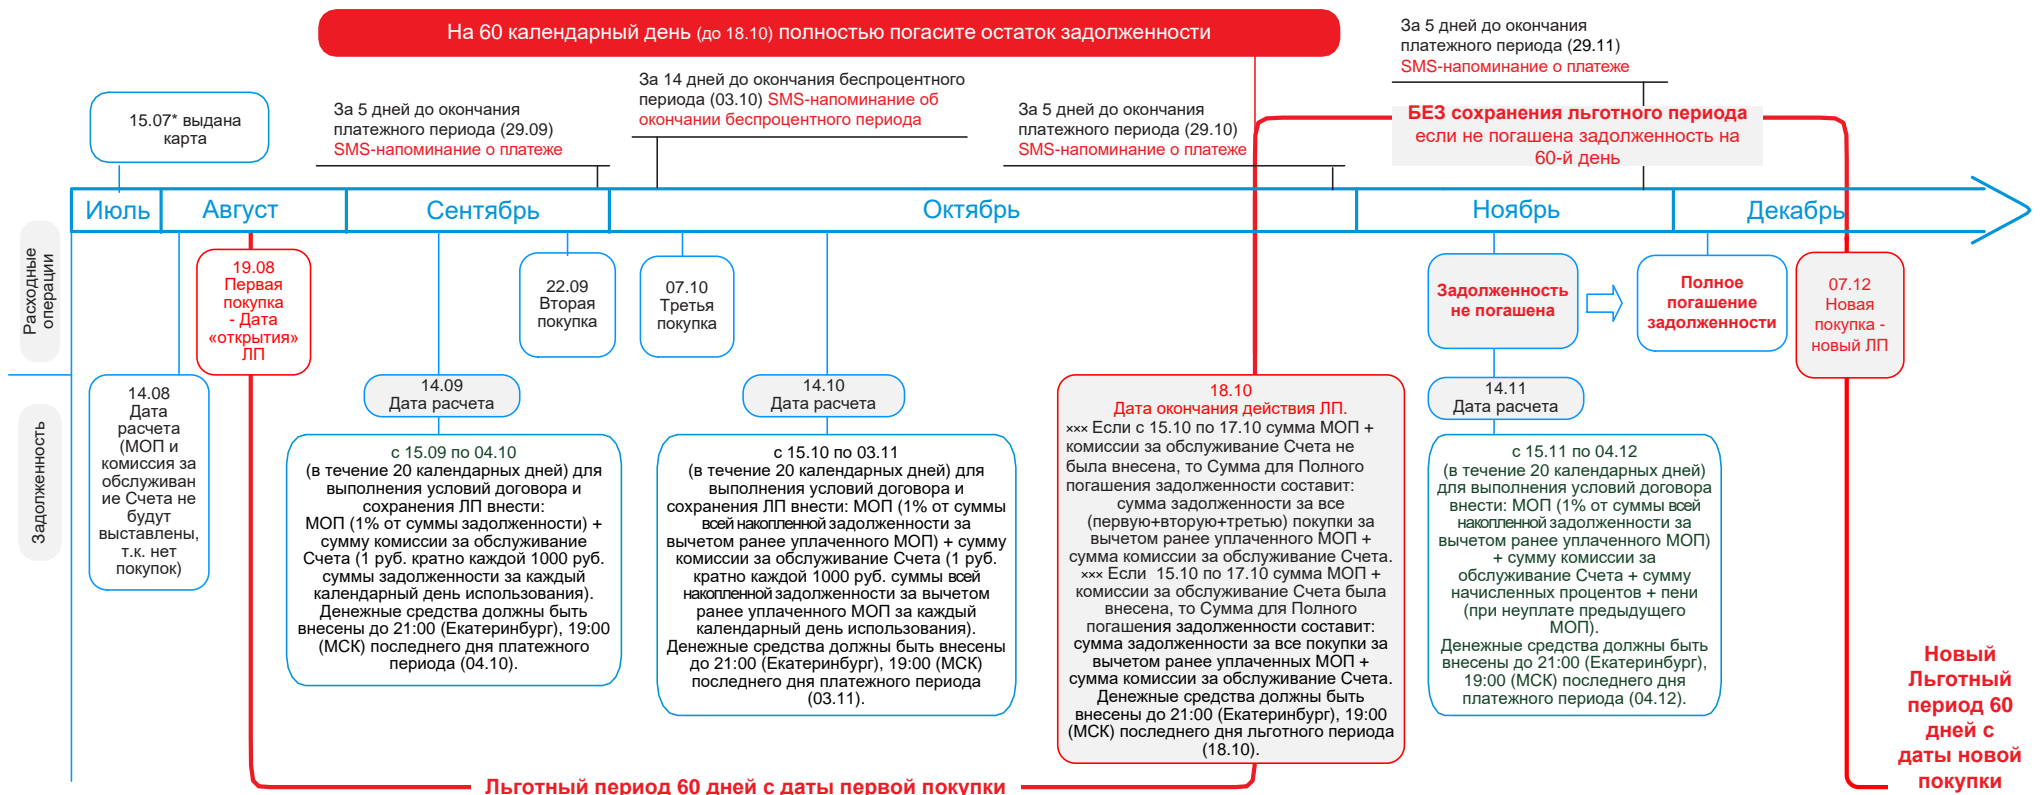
На 60 календарный день (до 18.10) полностью погасите остаток задолженности

За 5 дней до окончания платежного периода (29.11) SMS-напоминание о платеже

За 14 дней до окончания беспроцентного периода (03.10) SMS-напоминание об окончании беспроцентного периода

15.07* выдана карта

За 5 дней до окончания платежного периода (29.09) SMS-напоминание о платеже

За 5 дней до окончания платежного периода (29.10) SMS-напоминание о платеже

БЕЗ сохранения льготного периода если не погашена задолженность на 60-й день

Июль | Август | Сентябрь | Октябрь | Ноябрь | Декабрь

Расходные операции

19.08 Первая покупка - Дата «открытия» ЛП

22.09 Вторая покупка

07.10 Третья покупка

Задолженность не погашена

Полное погашение задолженности

07.12 Новая покупка - новый ЛП

Задолженность

14.08 Дата расчета (МОП и комиссия за обслуживание Счета не будут выставлены, т.к. нет покупок)

14.09 Дата расчета

14.10 Дата расчета

14.11 Дата расчета

с 15.09 по 04.10 (в течение 20 календарных дней) для выполнения условий договора и сохранения ЛП внести: МОП (1% от суммы задолженности) + сумму комиссии за обслуживание Счета (1 руб. кратно каждой 1000 руб. суммы задолженности за каждый календарный день использования). Денежные средства должны быть внесены до 21:00 (Екатеринбург), 19:00 (МСК) последнего дня платежного периода (04.10).

с 15.10 по 03.11 (в течение 20 календарных дней) для выполнения условий договора и сохранения ЛП внести: МОП (1% от суммы всей накопленной задолженности за вычетом ранее уплаченного МОП) + сумму комиссии за обслуживание Счета (1 руб. кратно каждой 1000 руб. суммы всей накопленной задолженности за вычетом ранее уплаченного МОП за каждый календарный день использования). Денежные средства должны быть внесены до 21:00 (Екатеринбург), 19:00 (МСК) последнего дня платежного периода (03.11).

18.10 Дата окончания действия ЛП. ××× Если с 15.10 по 17.10 сумма МОП + комиссии за обслуживание Счета не была внесена, то Сумма для Полного погашения задолженности составит: сумма задолженности за все (первую+вторую+третью) покупки за вычетом ранее уплаченного МОП + сумма комиссии за обслуживание Счета. ××× Если 15.10 по 17.10 сумма МОП + комиссии за обслуживание Счета была внесена, то Сумма для Полного погашения задолженности составит: сумма задолженности за все покупки за вычетом ранее уплаченных МОП + сумма комиссии за обслуживание Счета. Денежные средства должны быть внесены до 21:00 (Екатеринбург), 19:00 (МСК) последнего дня льготного периода (18.10).

с 15.11 по 04.12 (в течение 20 календарных дней) для выполнения условий договора внести: МОП (1% от суммы всей накопленной задолженности за вычетом ранее уплаченного МОП) + сумму комиссии за обслуживание Счета + сумму начисленных процентов + пени (при неуплате предыдущего МОП). Денежные средства должны быть внесены до 21:00 (Екатеринбург), 19:00 (МСК) последнего дня платежного периода (04.12).

Новый Льготный период 60 дней с даты новой покупки

Льготный период 60 дней с даты первой покупки